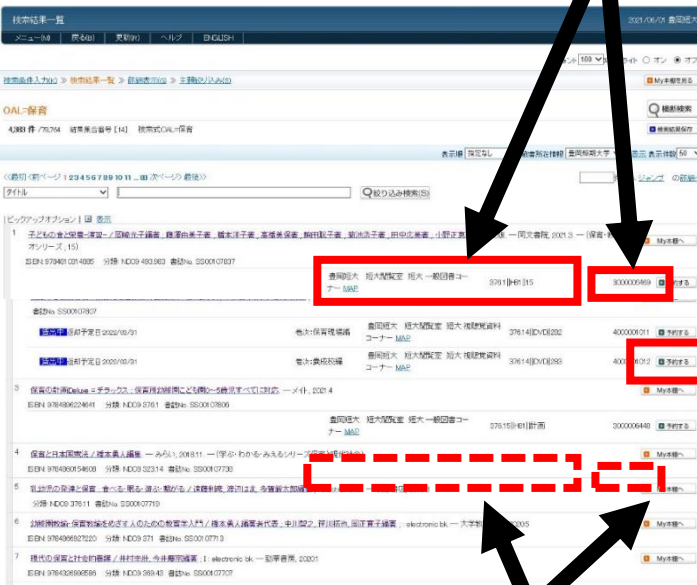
検索結果一覧

2021/06/01 豊岡短大

メニュー(M) 戻る(B) 更新(R) ヘルプ ENGLISH

検索条件入力(I) ≫ 検索結果一覧 ≫ 詳細表示(D) ≫ 手動(ジ)入力(J)

My本棚を見る

OAL=保育

4,881 件 / 79,764 結果集合番号 [14] 検索式:OAL=保育

Q 横断検索

検索結果保存

表示順 指定なし 所蔵所在情報 豊岡短期大学 表示件数 50

<<最初 <前ページ 1 2 3 4 5 6 7 8 9 10 11 ... 88 次ページ> 最後>>

ジャンプ

タイトル

Q 絞り込み検索(S)

ピックアップオプション | 表示

1 子どもの食と栄養:演習 / 岡崎光子編著 ; 藤澤由美子著 ; 橋本洋子著 ; 高橋美保著 ; 駒田聡子著 ; 菊池浩子著 ; 田中志津著 ; 小野正恵 ... 一同文書院, 2021.3 ― (保育・教育オンリーズ ; 15)

ISBN: 9784810314885 分類: NDC9:493.983 書誌No. SS00107837

My本棚へ

豊岡短大 短大閲覧室 短大 一般図書コーナー MAP 3761||H81||15 3000006459 予約する

書誌No. SS00107807

返却予定日 2022/06/31 巻次:保育現場編 豊岡短大 短大閲覧室 短大 視聴覚資料コーナー MAP 37614||DVD||292 4000001011 予約する

返却予定日 2020/06/31 巻次:農税務編 豊岡短大 短大閲覧室 短大 視聴覚資料コーナー MAP 37614||DVD||293 4000001012 予約する

3 保育の計画Deluxe = ラクックス : 保育所幼稚園こども園0〜5歳児すべてに対応 ― メイト, 2021.4

ISBN: 9784896224641 分類: NDC9:376.1 書誌No. SS00107806

My本棚へ

豊岡短大 短大閲覧室 短大 一般図書コーナー MAP 376.15||H81||計画 3000006448 予約する

4 保育と日本国憲法 / 瀧本美人編集 ― みらい, 2018.11 ― (学ぶ・わかる・みえるシリーズ保育と法律)

ISBN: 9784860154608 分類: NDC9:323.14 書誌No. SS00107738

My本棚へ

5 乳幼児の発達と保育 : 食べる・眠る・遊ぶ・繋がる / 汐見稔幸, 渋谷... 多賀前太郎編

ISBN: NDC9:376.11 書誌No. SS00107710

My本棚へ

6 幼稚園教諭・保育教諭をめざす人のための教育学入門 / 橋本美人編著者代表 ; 中川智之, 坪川紅美, 田中直子編著 ; electronic bk. ― 大学教育出版, 2005

ISBN: 9784866927220 分類: NDC9:371 書誌No. SS00107713

My本棚へ

7 現代の保育と社会的養護 / 井村圭壯, 今井慶宗編著 ; : electronic bk. ― 勁草書房, 2020.1

ISBN: 9784326698586 分類: NDC9:369.43 書誌No. SS00107707

My本棚へ